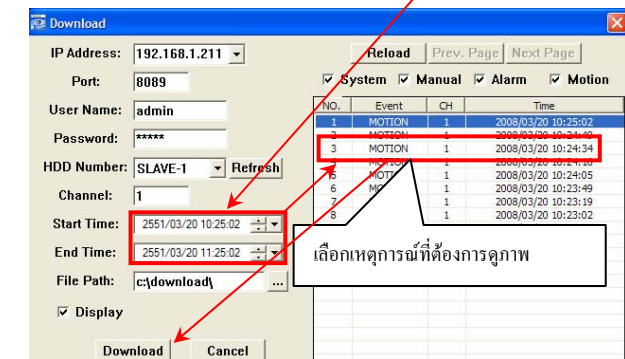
Download

IP Address: 192.168.1.211

Port: 8089

User Name: admin

Password: *****

HDD Number: SLAVE-1 Refresh

Channel: 1

Start Time: 2551/03/20 10:25:02

End Time: 2551/03/20 11:25:02

File Path: c:\download\ ...

Display

Download Cancel

Reload Prev. Page Next Page

System Manual Alarm Motion

| NO. | Event | CH | Time |
|---|---|---|---|
| 1 | MOTION | 1 | 2008/03/20 10:25:02 |
| 2 | MOTION | 1 | 2008/03/20 10:24:48 |
| 3 | MOTION | 1 | 2008/03/20 10:24:34 |
| 4 | MOTION | 1 | 2008/03/20 10:24:18 |
| 5 | MOTION | 1 | 2008/03/20 10:24:05 |
| 6 | MO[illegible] | 1 | 2008/03/20 10:23:49 |
| 7 | MO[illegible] | 1 | 2008/03/20 10:23:19 |
| 8 | MO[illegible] | 1 | 2008/03/20 10:23:02 |

เลือกเหตุการณ์ที่ต้องการดูภาพ